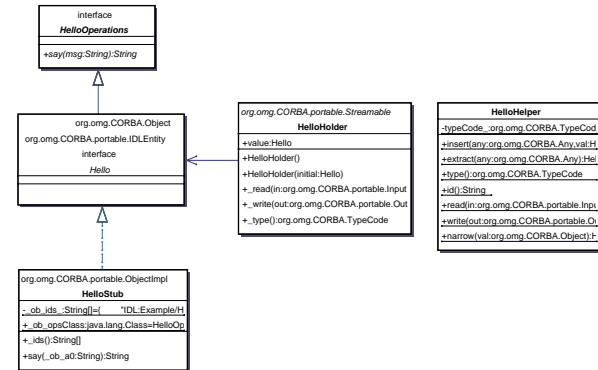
interface
HelloOperations

+say(msg:String):String

org.omg.CORBA.Object
org.omg.CORBA.portable.IDLEntity
interface
Hello

org.omg.CORBA.portable.Streamable
HelloHolder

+value:Hello

+HelloHolder()
+HelloHolder(initial:Hello)
+_read(in:org.omg.CORBA.portable.Input
+_write(out:org.omg.CORBA.portable.Out
+_type():org.omg.CORBA.TypeCode

HelloHelper

-typeCode_:org.omg.CORBA.TypeCod

+insert(any:org.omg.CORBA.Any,val:H
+extract(any:org.omg.CORBA.Any):Hel
+type():org.omg.CORBA.TypeCode
+id():String
+read(in:org.omg.CORBA.portable.Inpu
+write(out:org.omg.CORBA.portable.O
+narrow(val:org.omg.CORBA.Object):H

org.omg.CORBA.portable.ObjectImpl
HelloStub

-_ob_ids_:String[]={ "IDL:Example/H
+_ob_opsClass:java.lang.Class=HelloOp

+_ids():String[]
+say(_ob_a0:String):String